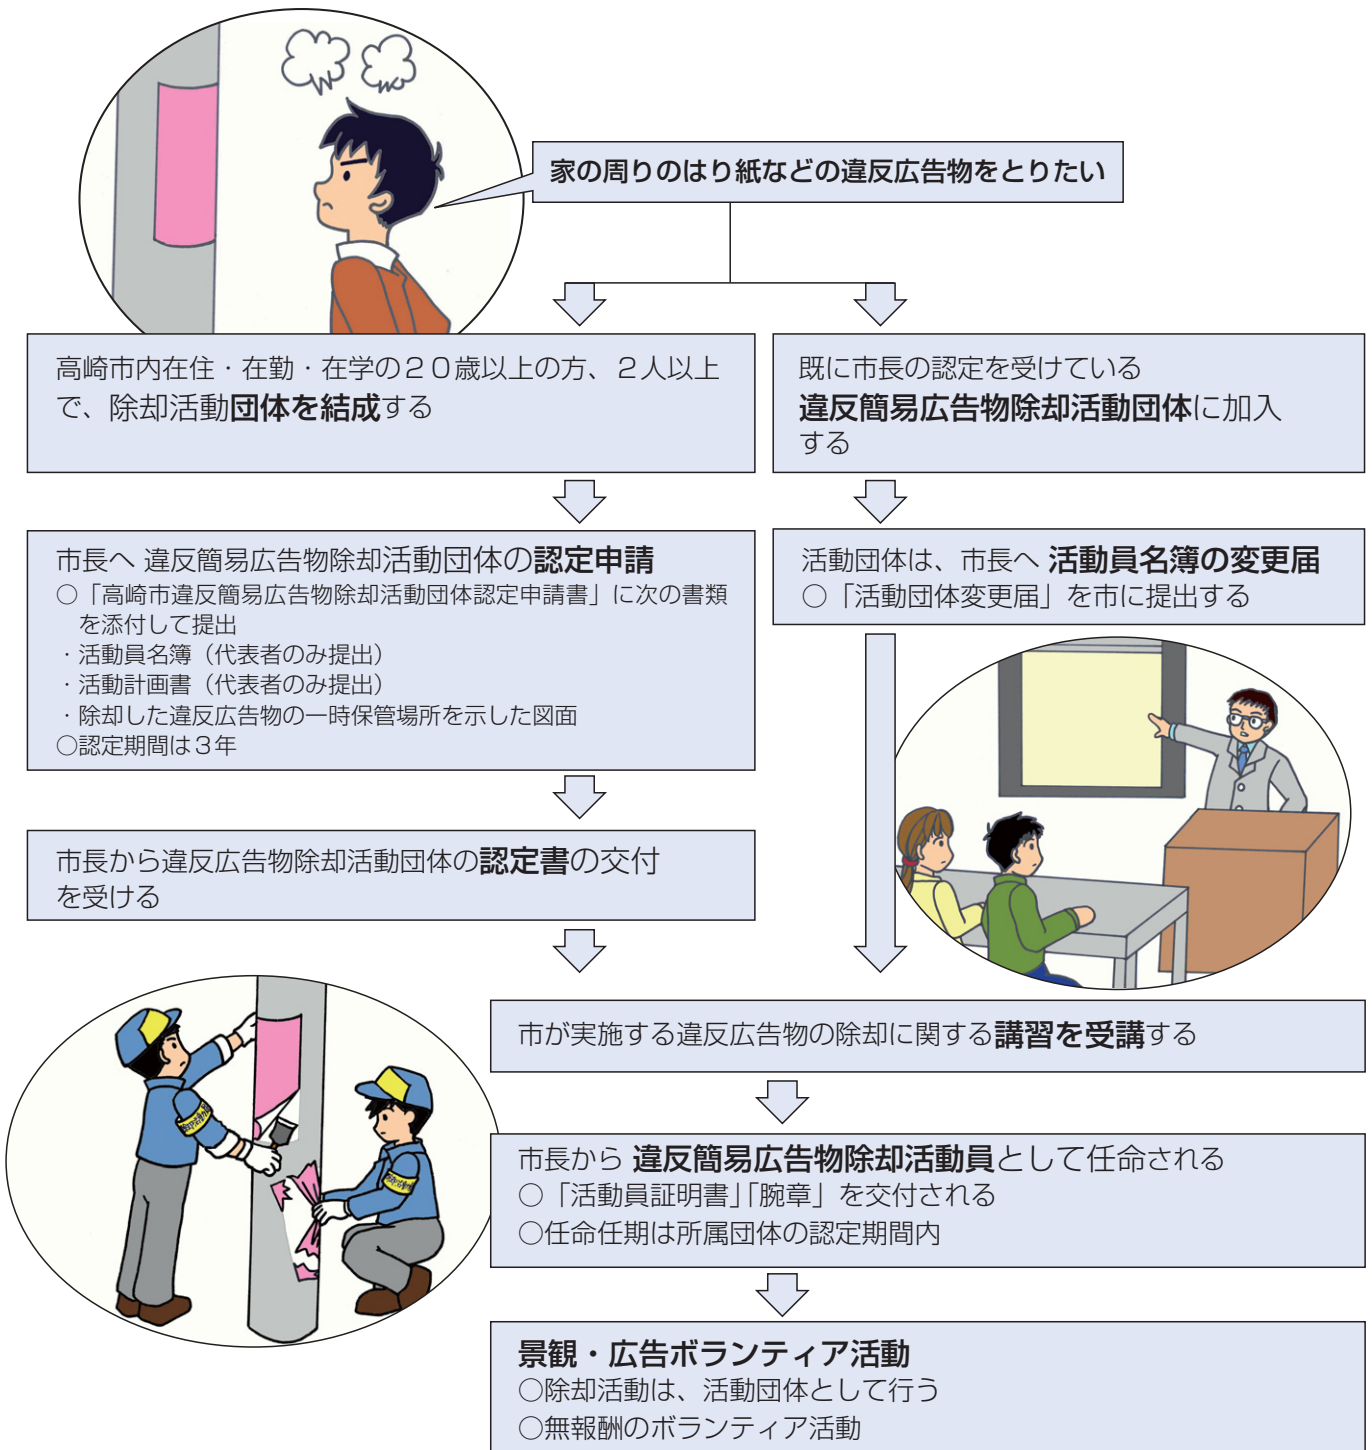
家の周りのはり紙などの違反広告物をとりたい

高崎市内在住・在勤・在学の２０歳以上の方、２人以上で、除却活動団体を結成する

既に市長の認定を受けている違反簡易広告物除却活動団体に加入する

市長へ 違反簡易広告物除却活動団体の認定申請
○「高崎市違反簡易広告物除却活動団体認定申請書」に次の書類を添付して提出
・活動員名簿（代表者のみ提出）
・活動計画書（代表者のみ提出）
・除却した違反広告物の一時保管場所を示した図面
○認定期間は３年

活動団体は、市長へ 活動員名簿の変更届
○「活動団体変更届」を市に提出する

市長から違反広告物除却活動団体の認定書の交付を受ける

市が実施する違反広告物の除却に関する講習を受講する

市長から 違反簡易広告物除却活動員として任命される
○「活動員証明書」「腕章」を交付される
○任命任期は所属団体の認定期間内

景観・広告ボランティア活動
○除却活動は、活動団体として行う
○無報酬のボランティア活動